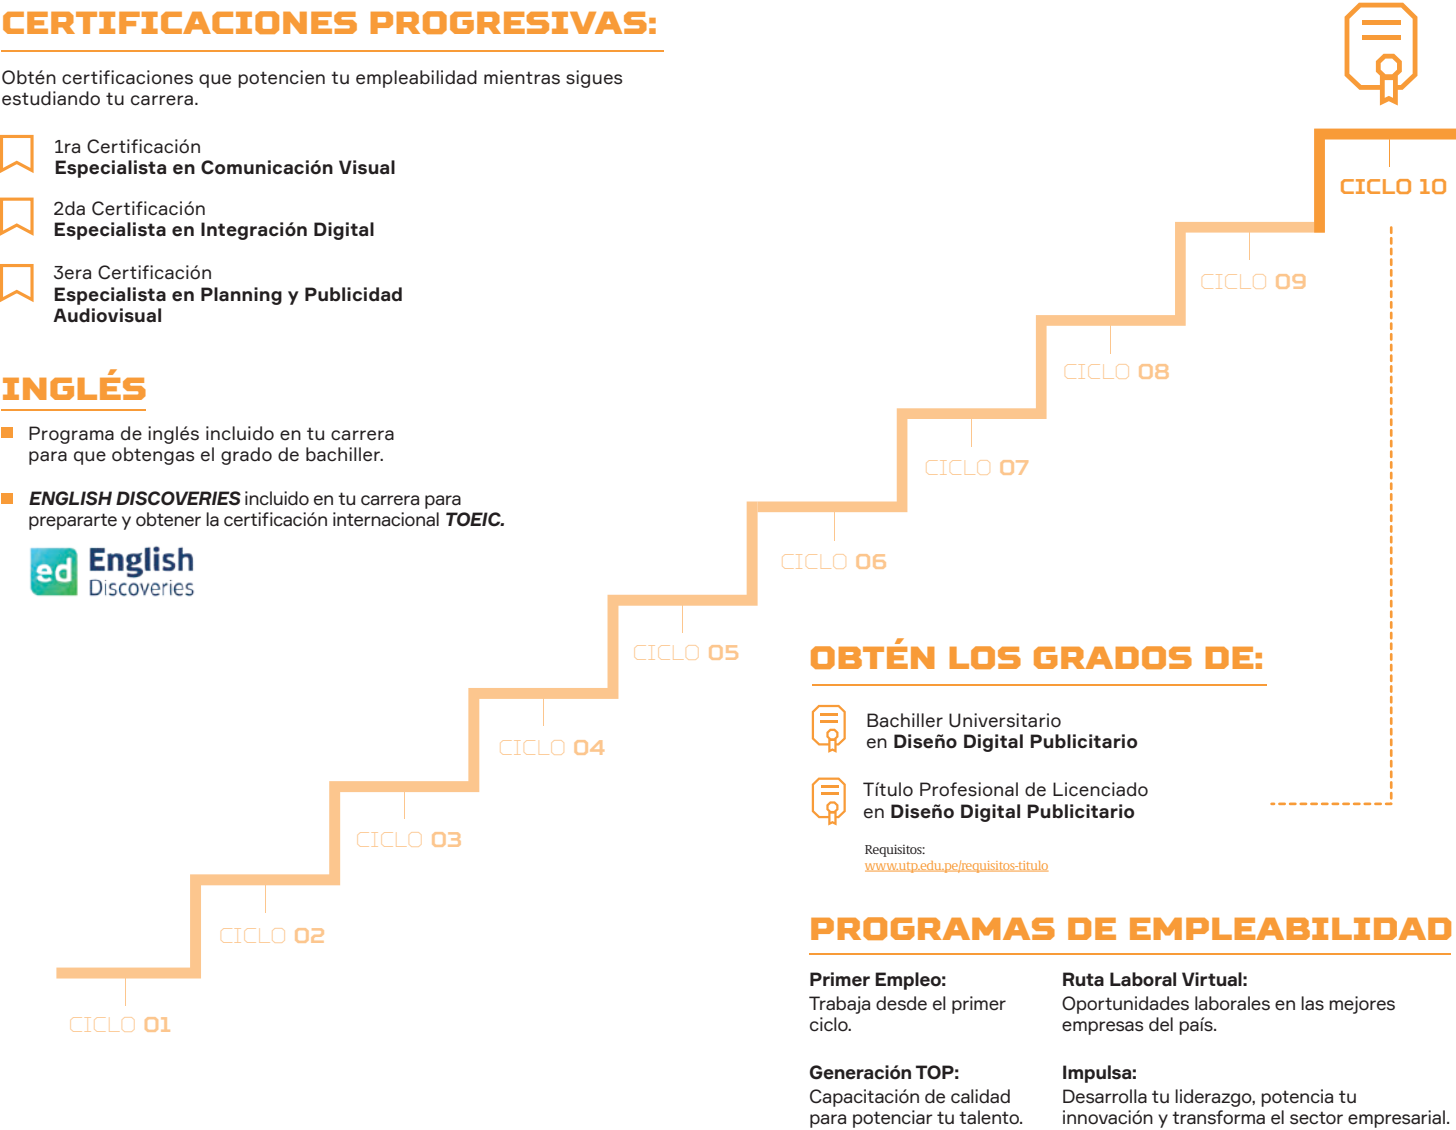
CERTIFICACIONES PROGRESIVAS:

Obtén certificaciones que potencien tu empleabilidad mientras sigues estudiando tu carrera.

1ra Certificación
Especialista en Comunicación Visual

2da Certificación
Especialista en Integración Digital

3era Certificación
Especialista en Planning y Publicidad Audiovisual

INGLÉS

Programa de inglés incluido en tu carrera para que obtengas el grado de bachiller.

ENGLISH DISCOVERIES incluido en tu carrera para prepararte y obtener la certificación internacional TOEIC.

ed English Discoveries

CICLO 10

CICLO 09

CICLO 08

CICLO 07

CICLO 06

CICLO 05

CICLO 04

CICLO 03

CICLO 02

CICLO 01

OBTÉN LOS GRADOS DE:

Bachiller Universitario
en Diseño Digital Publicitario

Título Profesional de Licenciado
en Diseño Digital Publicitario

Requisitos:
www.utp.edu.pe/requisitos-titulo

PROGRAMAS DE EMPLEABILIDAD

Primer Empleo:
Trabaja desde el primer ciclo.

Ruta Laboral Virtual:
Oportunidades laborales en las mejores empresas del país.

Generación TOP:
Capacitación de calidad para potenciar tu talento.

Impulsa:
Desarrolla tu liderazgo, potencia tu innovación y transforma el sector empresarial.